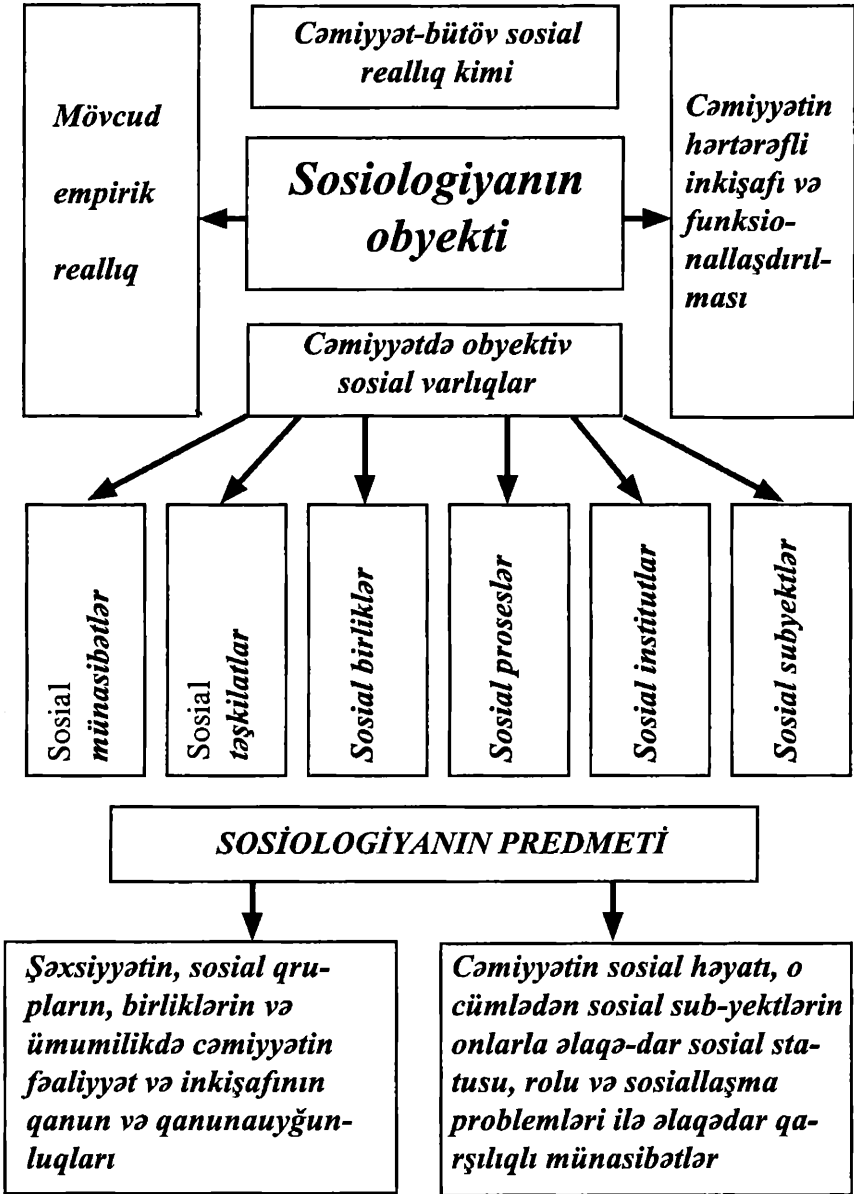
Cəmiyyət-bütöv sosial reallıq kimi

Mövcud empirik reallıq

Sosiologiyanın obyekti

Cəmiyyətin hərtərəfli inkişafı və funksionallaşdırılması

Cəmiyyətdə obyektiv sosial varlıqlar

Sosial münasibətlər

Sosial təşkilatlar

Sosial birliklər

Sosial proseslər

Sosial institutlar

Sosial subyektlər

SOSİOLOGİYANIN PREDMETİ

Şəxsiyyətin, sosial qrupların, birliklərin və ümumilikdə cəmiyyətin fəaliyyət və inkişafının qanun və qanunauyğunluqları

Cəmiyyətin sosial həyatı, o cümlədən sosial sub-yektlərin onlarla əlaqə-dar sosial statusu, rolu və sosiallaşma problemləri ilə əlaqədar qarşılıqlı münasibətlər